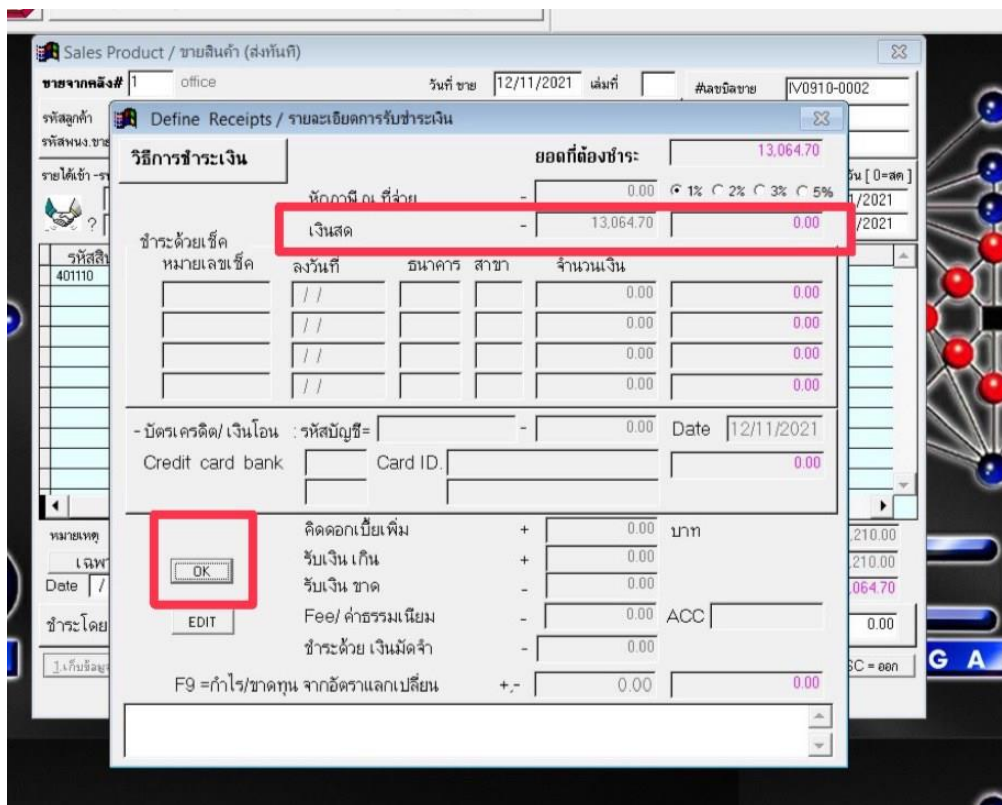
Sales Product / ขายสินค้า (ส่งทันที)

ขายจากคลัง# 1 office

วันที่ ขาย 12/11/2021 เล่มที่ #เลขบิลขาย IV0910-0002

รหัสลูกค้า

รหัสพนง.ขาย

รายได้เข้า -ร

วัน [ 0=สด ]

/2021

/2021

รหัสสิน

401110

Define Receipts / รายละเอียดการรับชำระเงิน

วิธีการชำระเงิน

ยอดที่ต้องชำระ 13,064.70

หักภาษี ณ ที่จ่าย - 0.00 1% 2% 3% 5% 0.00

เงินสด - 13,064.70 0.00

ชำระด้วยเช็ค

| หมายเลขเช็ค | ลงวันที่ | ธนาคาร | สาขา | จำนวนเงิน | |
|---|---|---|---|---|---|
| | / / | | | 0.00 | 0.00 |
| | / / | | | 0.00 | 0.00 |
| | / / | | | 0.00 | 0.00 |
| | / / | | | 0.00 | 0.00 |

- บัตรเครดิต/ เงินโอน : รหัสบัญชี= - 0.00 Date 12/11/2021

Credit card bank Card ID. 0.00

คิดดอกเบี้ยเพิ่ม + 0.00 บาท

รับเงิน เกิน + 0.00

รับเงิน ขาด - 0.00

Fee/ ค่าธรรมเนียม - 0.00 ACC

ชำระด้วย เงินมัดจำ - 0.00

OK

EDIT

F9 =กำไร/ขาดทุน จากอัตราแลกเปลี่ยน +,- 0.00 0.00

หมายเหตุ

เฉพา

Date /

ชำระโดย

1.เก็บข้อมูล

210.00

210.00

064.70

0.00

SC = ออก

G A